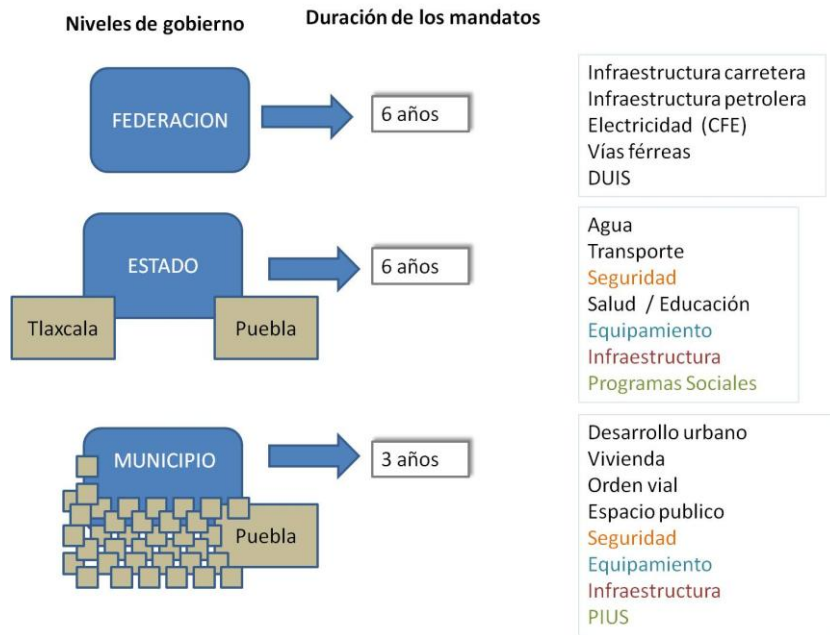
Niveles de gobierno

Duración de los mandatos

FEDERACION

6 años

Infraestructura carretera
Infraestructura petrolera
Electricidad (CFE)
Vías férreas
DUIS

ESTADO

Tlaxcala

Puebla

6 años

Agua
Transporte
Seguridad
Salud / Educación
Equipamiento
Infraestructura
Programas Sociales

MUNICIPIO

Puebla

3 años

Desarrollo urbano
Vivienda
Orden vial
Espacio publico
Seguridad
Equipamiento
Infraestructura
PIUS